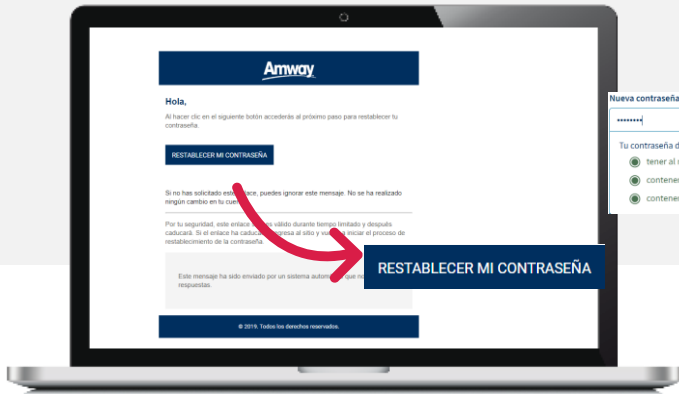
Amway

Hola,

Al hacer clic en el siguiente botón accederás al próximo paso para restablecer tu contraseña.

RESTABLECER MI CONTRASEÑA

Si no has solicitado este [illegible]ace, puedes ignorar este mensaje. No se ha realizado ningún cambio en tu cuen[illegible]

Por tu seguridad, este enlace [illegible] válido durante tiempo limitado y después caducará. Si el enlace ha caduca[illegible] regresa al sitio y vu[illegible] iniciar el proceso de restablecimiento de la contraseña.

Este mensaje ha sido enviado por un sistema autom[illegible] que n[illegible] respuestas.

© 2019. Todos los derechos reservados.

RESTABLECER MI CONTRASEÑA

Nueva contraseñ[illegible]

••••••••

Tu contraseña d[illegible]

tener al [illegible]

contener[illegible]

contener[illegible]